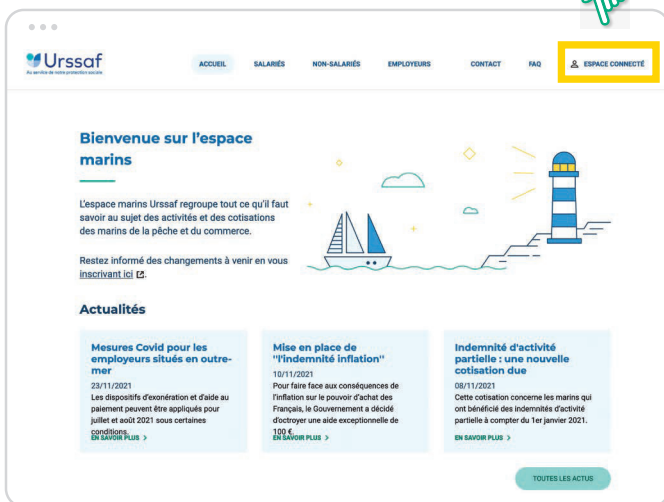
Urssaf
Au service de notre protection sociale

ACCUEIL SALARIÉS NON-SALARIÉS EMPLOYEURS CONTACT FAQ ESPACE CONNECTÉ

Bienvenue sur l'espace marins

L'espace marins Urssaf regroupe tout ce qu'il faut savoir au sujet des activités et des cotisations des marins de la pêche et du commerce.

Restez informé des changements à venir en vous inscrivant ici.

Actualités

Mesures Covid pour les employeurs situés en outre-mer
23/11/2021
Les dispositifs d'exonération et d'aide au paiement peuvent être appliqués pour juillet et août 2021 sous certaines conditions.
EN SAVOIR PLUS >

Mise en place de "l'indemnité inflation"
10/11/2021
Pour faire face aux conséquences de l'inflation sur le pouvoir d'achat des Français, le Gouvernement a décidé d'octroyer une aide exceptionnelle de 100 €.
EN SAVOIR PLUS >

Indemnité d'activité partielle : une nouvelle cotisation due
08/11/2021
Cette cotisation concerne les marins qui ont bénéficié des indemnités d'activité partielle à compter du 1er janvier 2021.
EN SAVOIR PLUS >

TOUTES LES ACTUS